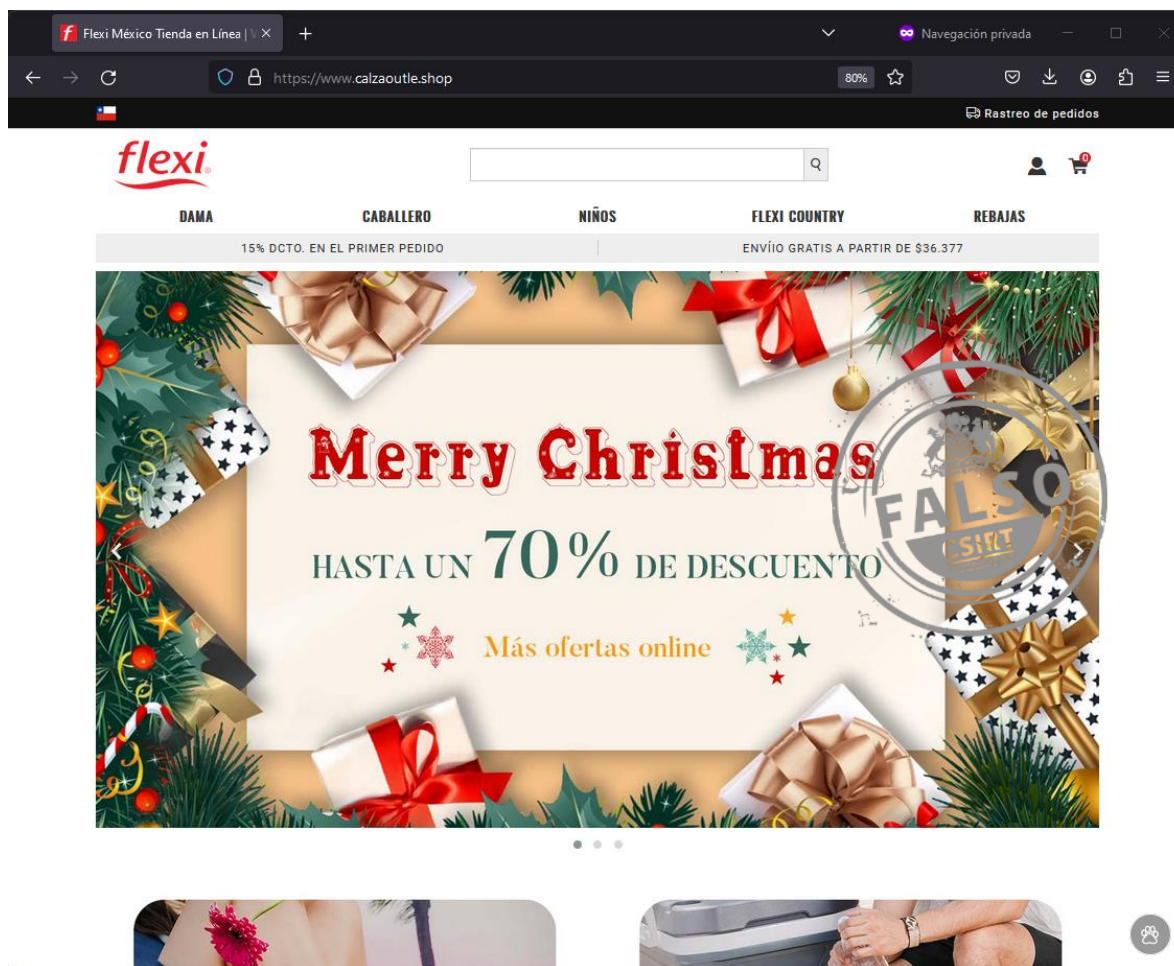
Flexi México Tienda en Línea | V

Navegación privada

https://www.calzaoutle.shop

80%

Rastreo de pedidos

flexi

0

DAMA

CABALLERO

NIÑOS

FLEXI COUNTRY

REBAJAS

15% DCTO. EN EL PRIMER PEDIDO

ENVÍIO GRATIS A PARTIR DE $36.377

Merry Christmas

HASTA UN 70% DE DESCUENTO

Más ofertas online

FALSO

CSIRT